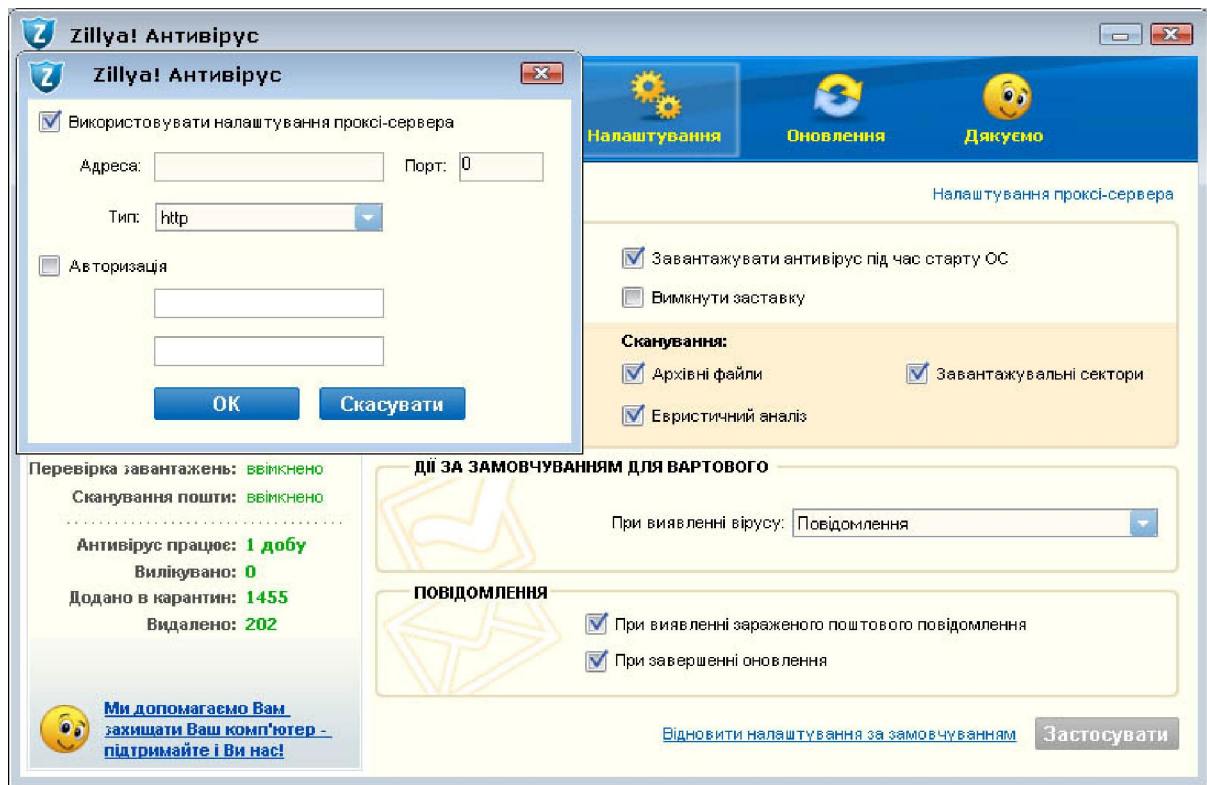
Zillya! Антивірус

Zillya! Антивірус

Використовувати налаштування проксі-сервера

Адреса:

Порт: 0

Тип: http

Авторизація

OK

Скасувати

Налаштування

Оновлення

Дякуємо

Налаштування проксі-сервера

Завантажувати антивірус під час старту ОС

Вимкнути заставку

Сканування:

Архівні файли

Завантажувальні сектори

Евристичний аналіз

Перевірка завантажень: ввімкнено

Сканування пошти: ввімкнено

Антивірус працює: 1 добу

Вилікувано: 0

Додано в карантин: 1455

Видалено: 202

ДІЇ ЗА ЗАМОВЧУВАННЯМ ДЛЯ ВАРТОВОГО

При виявленні вірусу: Повідомлення

ПОВІДОМЛЕННЯ

При виявленні зараженого поштового повідомлення

При завершенні оновлення

Ми допомагаємо Вам захищати Ваш комп'ютер - підтримайте і Ви нас!

Відновити налаштування за замовчуванням

Застосувати